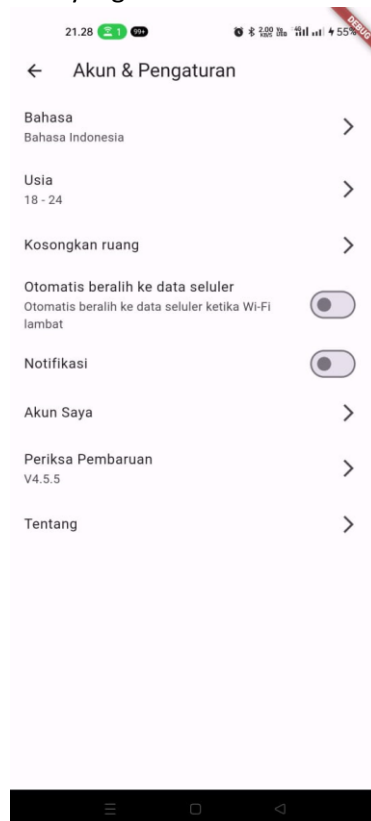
21.28 1 99+ 55% DEBUG

Akun & Pengaturan

Bahasa
Bahasa Indonesia

Usia
18 - 24

Kosongkan ruang

Otomatis beralih ke data seluler
Otomatis beralih ke data seluler ketika Wi-Fi lambat

Notifikasi

Akun Saya

Periksa Pembaruan
V4.5.5

Tentang